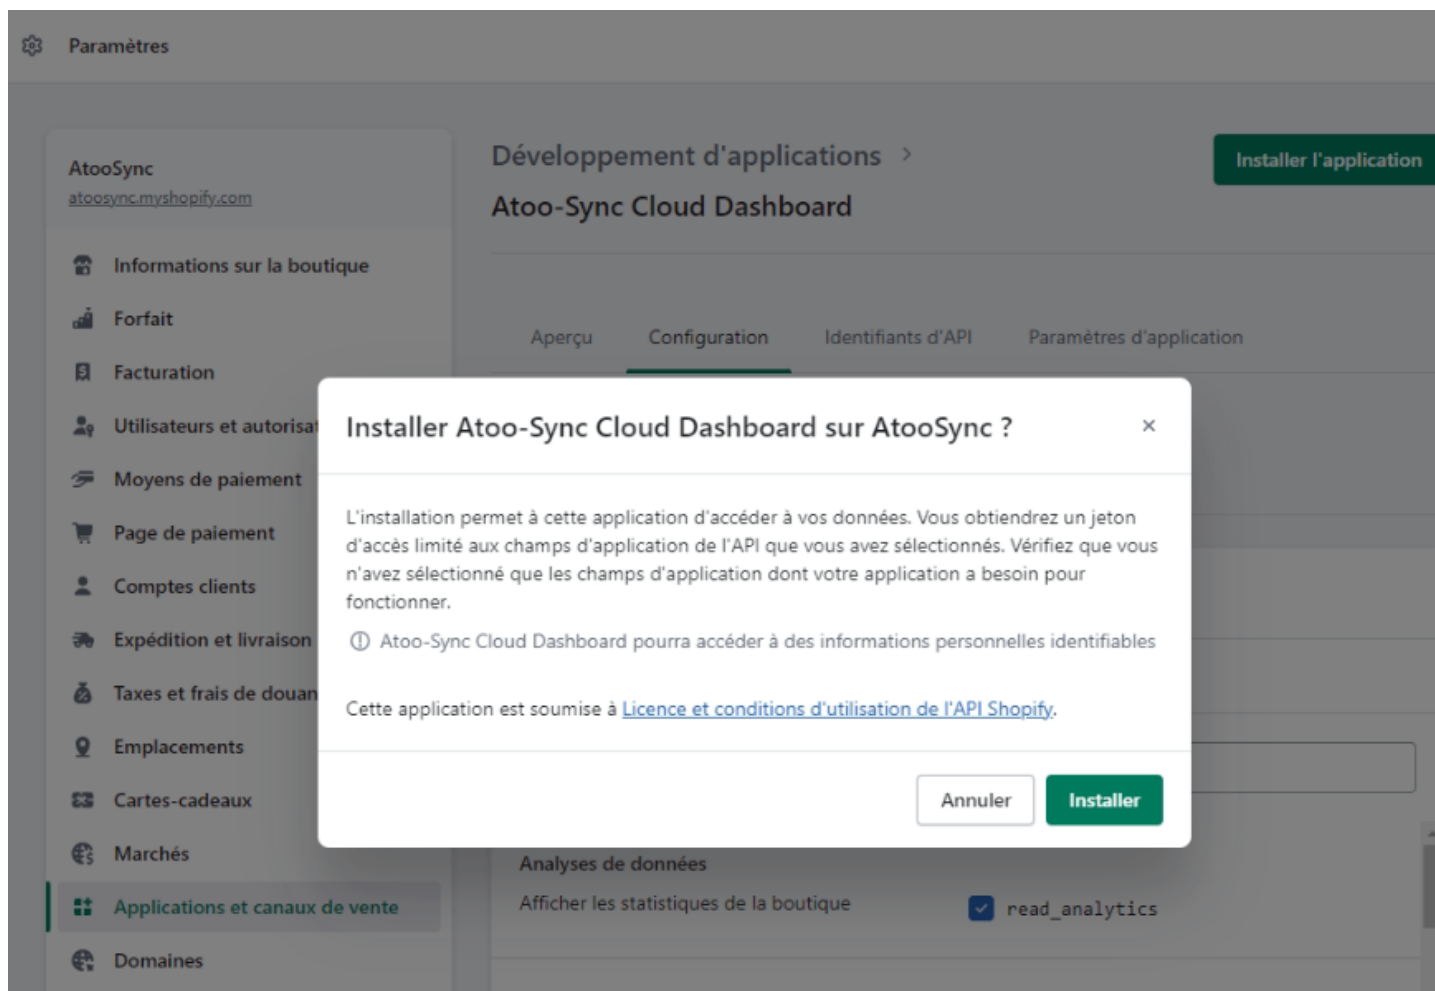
Paramètres

AtooSync
atoosync.myshopify.com

Informations sur la boutique
Forfait
Facturation
Utilisateurs et autorisa
Moyens de paiement
Page de paiement
Comptes clients
Expédition et livraison
Taxes et frais de douan
Emplacements
Cartes-cadeaux
Marchés
Applications et canaux de vente
Domaines

Développement d'applications >
Atoo-Sync Cloud Dashboard

Installer l'application

Aperçu
Configuration
Identifiants d'API
Paramètres d'application

Installer Atoo-Sync Cloud Dashboard sur AtooSync ?

×

L'installation permet à cette application d'accéder à vos données. Vous obtiendrez un jeton d'accès limité aux champs d'application de l'API que vous avez sélectionnés. Vérifiez que vous n'avez sélectionné que les champs d'application dont votre application a besoin pour fonctionner.

Atoo-Sync Cloud Dashboard pourra accéder à des informations personnelles identifiables

Cette application est soumise à Licence et conditions d'utilisation de l'API Shopify.

Annuler
Installer

Analyses de données
Afficher les statistiques de la boutique
read_analytics